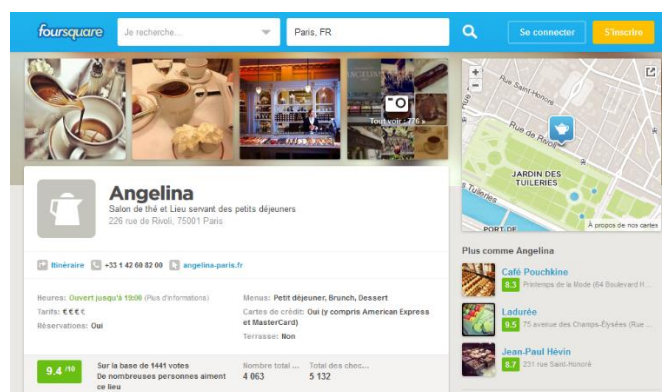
foursquare
Je recherche...
Paris, FR
Se connecter
S'inscrire

Tout voir - 776 »

+
−
Rue Saint-Honoré
Rue de Rivoli
JARDIN DES TUILERIES
Tuileries
PORT DE
À propos de nos cartes

Angelina
Salon de thé et Lieu servant des petits déjeuners
226 rue de Rivoli, 75001 Paris

Itinéraire
+33 1 42 60 82 00
angelina-paris.fr

Heures: Ouvert jusqu'à 19:00 (Plus d'informations)
Tarifs: €€€€
Réservations: Oui

Menus: Petit déjeuner, Brunch, Dessert
Cartes de crédit: Oui (y compris American Express et MasterCard)
Terrasse: Non

9.4 /10
Sur la base de 1441 votes
De nombreuses personnes aiment ce lieu

Nombre total ...
4 063

Total des chec...
5 132

Plus comme Angelina

Café Pouchkine
8.3 Printemps de la Mode (64 Boulevard H...

Ladurée
9.5 75 avenue des Champs-Élysées (Rue ...

Jean-Paul Hévin
8.7 231 rue Saint-Honoré